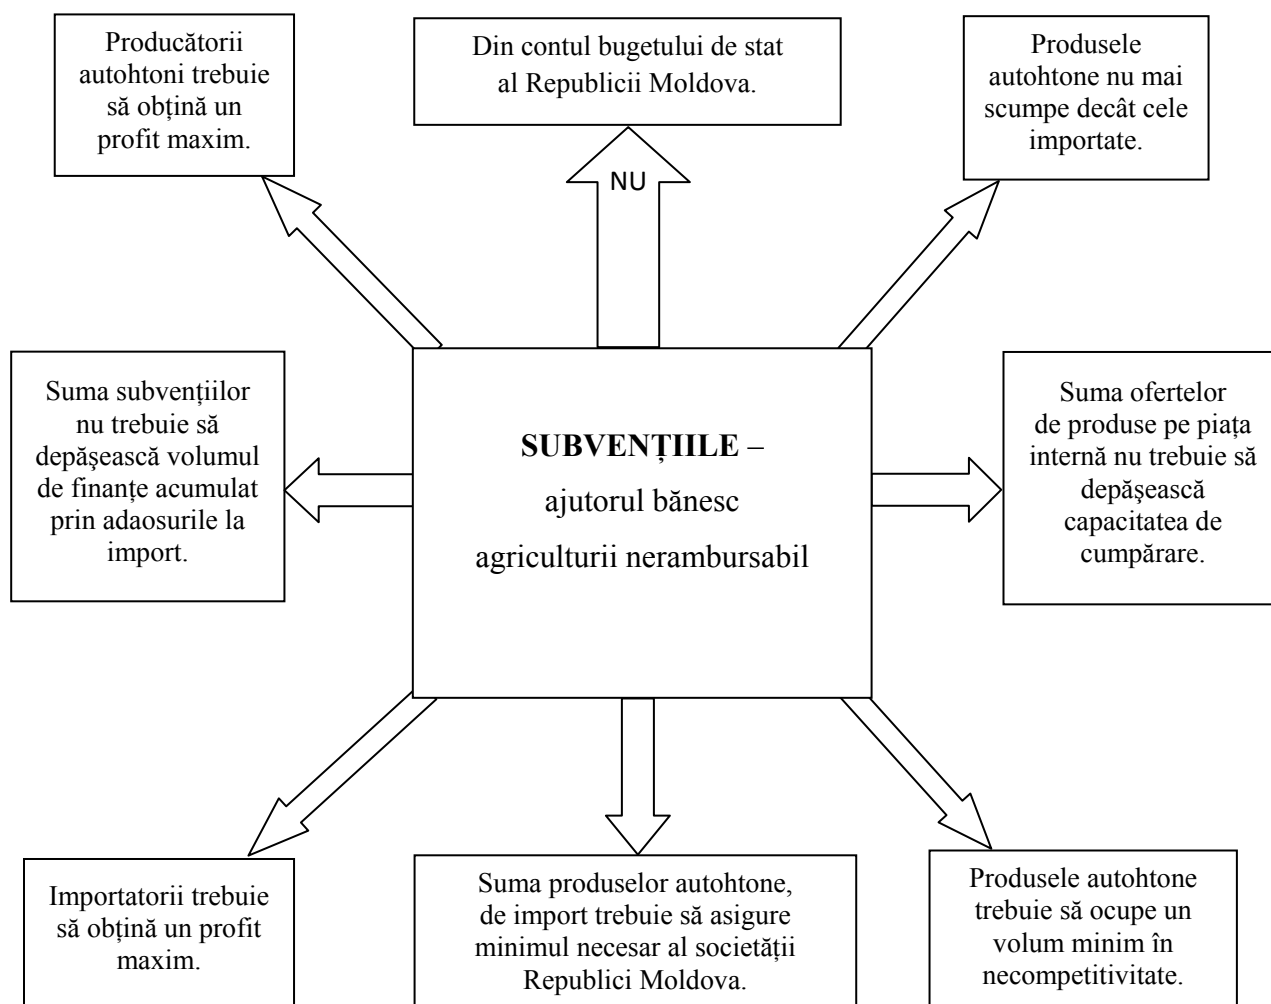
Producătorii autohtoni trebuie să obțină un profit maxim.

Din contul bugetului de stat al Republicii Moldova.

Produsele autohtone nu mai scumpe decât cele importate.

NU

Suma subvențiilor nu trebuie să depășească volumul de finanțe acumulat prin adaosurile la import.

**SUBVENȚIILE** – ajutorul bănesc agriculturii nerambursabil

Suma ofertelor de produse pe piața internă nu trebuie să depășească capacitatea de cumpărare.

Importatorii trebuie să obțină un profit maxim.

Suma produselor autohtone, de import trebuie să asigure minimul necesar al societății Republici Moldova.

Produsele autohtone trebuie să ocupe un volum minim în necompetitivitate.